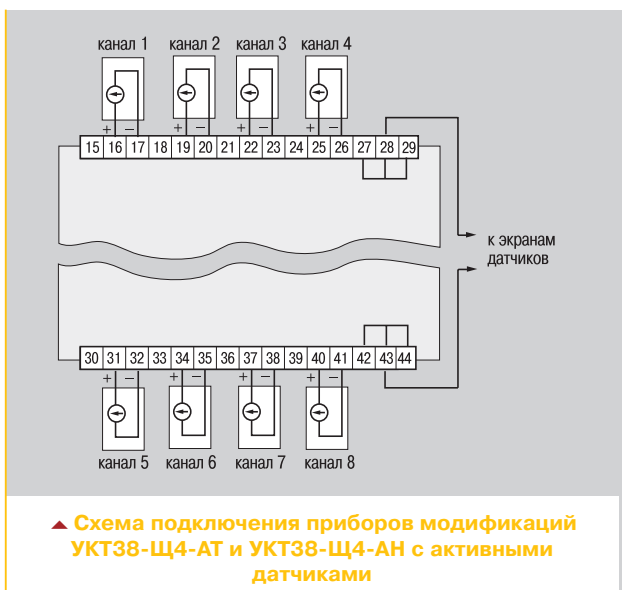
канал 1 канал 2 канал 3 канал 4

+ – + – + – + –

| 15 | 16 | 17 | 18 | 19 | 20 | 21 | 22 | 23 | 24 | 25 | 26 | 27 | 28 | 29 |
|---|---|---|---|---|---|---|---|---|---|---|---|---|---|---|

к экранам датчиков

| 30 | 31 | 32 | 33 | 34 | 35 | 36 | 37 | 38 | 39 | 40 | 41 | 42 | 43 | 44 |
|---|---|---|---|---|---|---|---|---|---|---|---|---|---|---|

+ – + – + – + –

канал 5 канал 6 канал 7 канал 8

Схема подключения приборов модификаций УКТ38-Щ4-АТ и УКТ38-Щ4-АН с активными датчиками